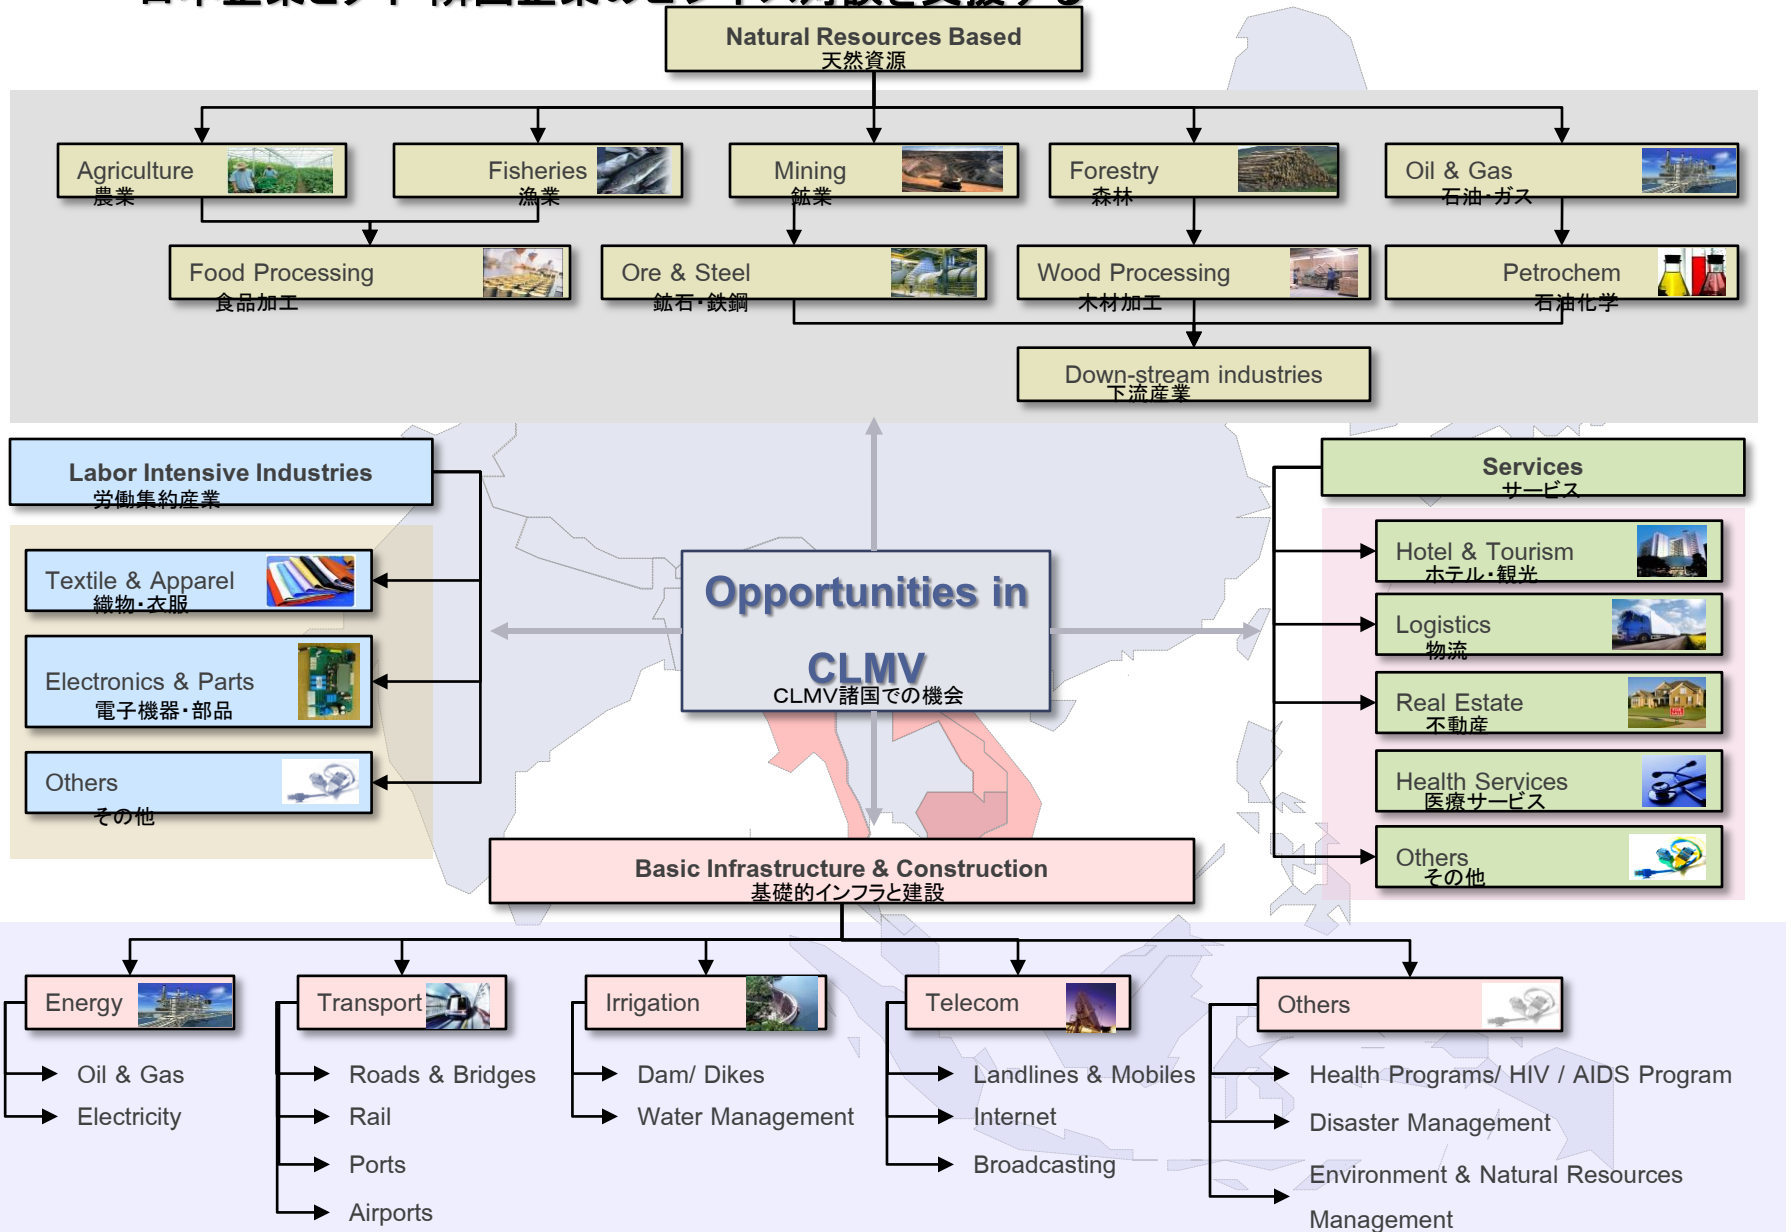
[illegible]

Natural Resources Based
天然資源

Agriculture
農業

Fisheries
漁業

Mining
鉱業

Forestry
森林

Oil & Gas
石油・ガス

Food Processing
食品加工

Ore & Steel
鉱石・鉄鋼

Wood Processing
木材加工

Petrochem
石油化学

Down-stream industries
下流産業

Labor Intensive Industries
労働集約産業

Textile & Apparel
織物・衣服

Electronics & Parts
電子機器・部品

Others
その他

Opportunities in CLMV
CLMV諸国での機会

Services
サービス

Hotel & Tourism
ホテル・観光

Logistics
物流

Real Estate
不動産

Health Services
医療サービス

Others
その他

Basic Infrastructure & Construction
基礎的インフラと建設

Energy

Oil & Gas

Electricity

Transport

Roads & Bridges

Rail

Ports

Airports

Irrigation

Dam/ Dikes

Water Management

Telecom

Landlines & Mobiles

Internet

Broadcasting

Others

Health Programs/ HIV / AIDS Program

Disaster Management

Environment & Natural Resources Management